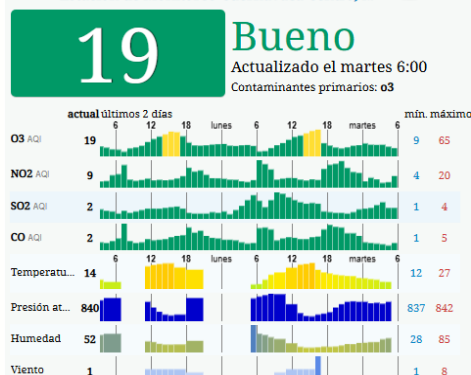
19

Bueno

Actualizado el martes 6:00

Contaminantes primarios: o3

| | actual | últimos 2 días | mín. | máximo |
|---|---|---|---|---|
| | | 6 12 18 lunes 6 12 18 martes 6 | | |
| O3 AQI | 19 | | 9 | 65 |
| NO2 AQI | 9 | | 4 | 20 |
| SO2 AQI | 2 | | 1 | 4 |
| CO AQI | 2 | | 1 | 5 |
| | | 6 12 18 6 12 18 6 | | |
| Temperatu... | 14 | | 12 | 27 |
| Presión at... | 840 | | 837 | 842 |
| Humedad | 52 | | 28 | 85 |
| Viento | 1 | | 1 | 8 |